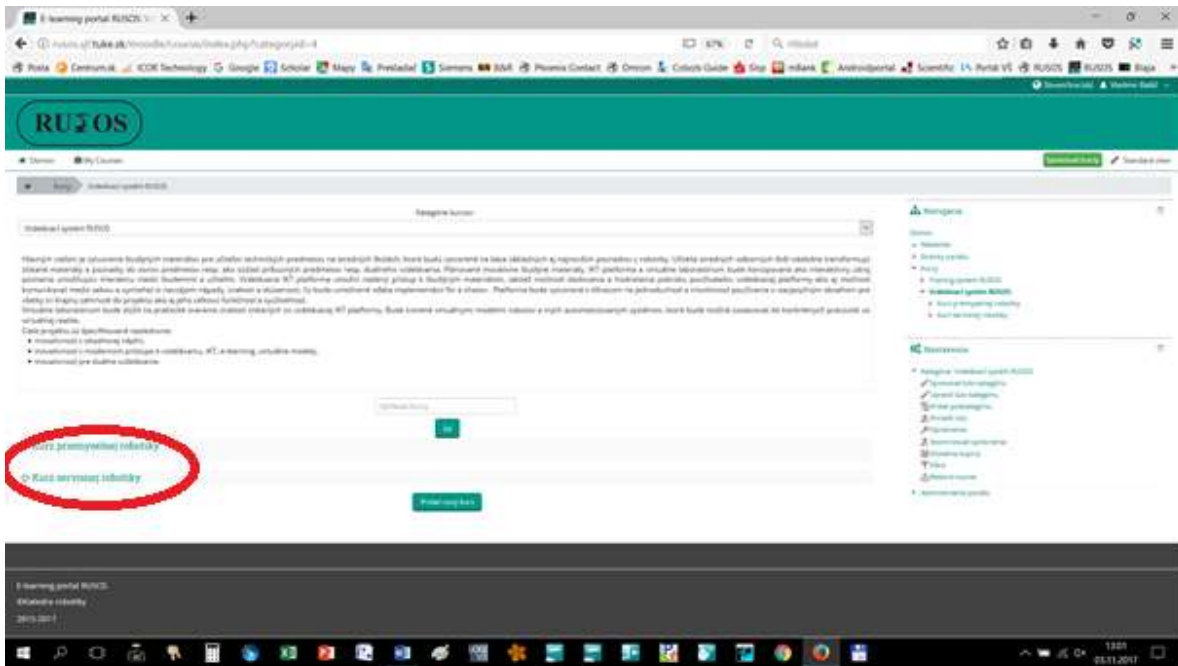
E-learning portal RUSOS

rusos.sjf.tuke.sk/moodle/course/index.php?categoryid=4

RUSOS

Kategórie kurzov

Vzdelávací systém RUSOS

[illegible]

Kurz priemyselnej robotiky

Kurz servisnej robotiky

Pridať nový kurz

Navigácia

Nastavenia

E-learning portal RUSOS
©Katedra robotiky
2015-2017